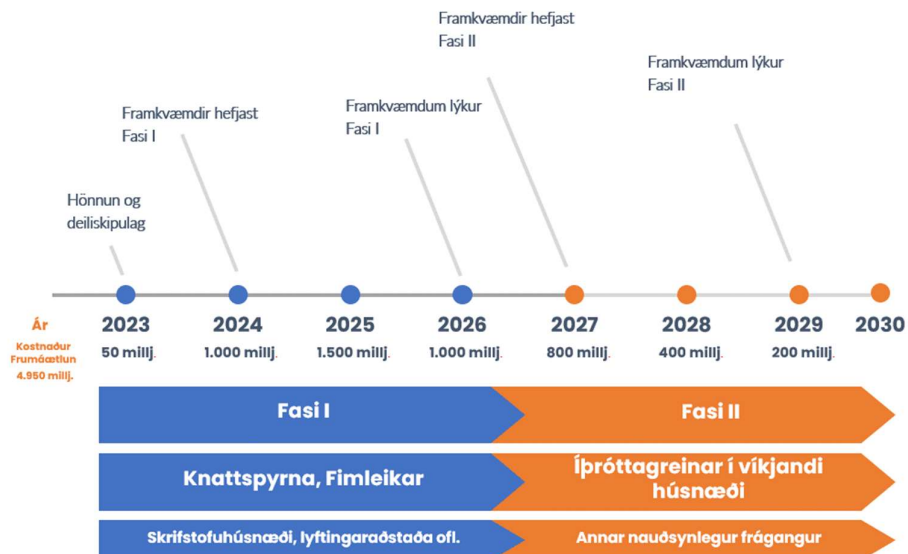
Framkvæmdir hefjast
Fasi II

Framkvæmdum lýkur
Fasi II

Framkvæmdir hefjast
Fasi I

Framkvæmdum lýkur
Fasi I

Hönnun og
deiliskipulag

Ár
Kostnaður
Frumáætlun
4.950 millj.

| 2023 | 2024 | 2025 | 2026 | 2027 | 2028 | 2029 | 2030 |
|---|---|---|---|---|---|---|---|
| 50 millj. | 1.000 millj. | 1.500 millj. | 1.000 millj. | 800 millj. | 400 millj. | 200 millj. | |

Fasi I
Fasi II

Knattspyrna, Fimleikar
Íþróttagreinar í víkjandi húsnæði

Skrifstofuhúsnæði, lyftingaraðstaða ofl.
Annar nauðsynlegur frágangur